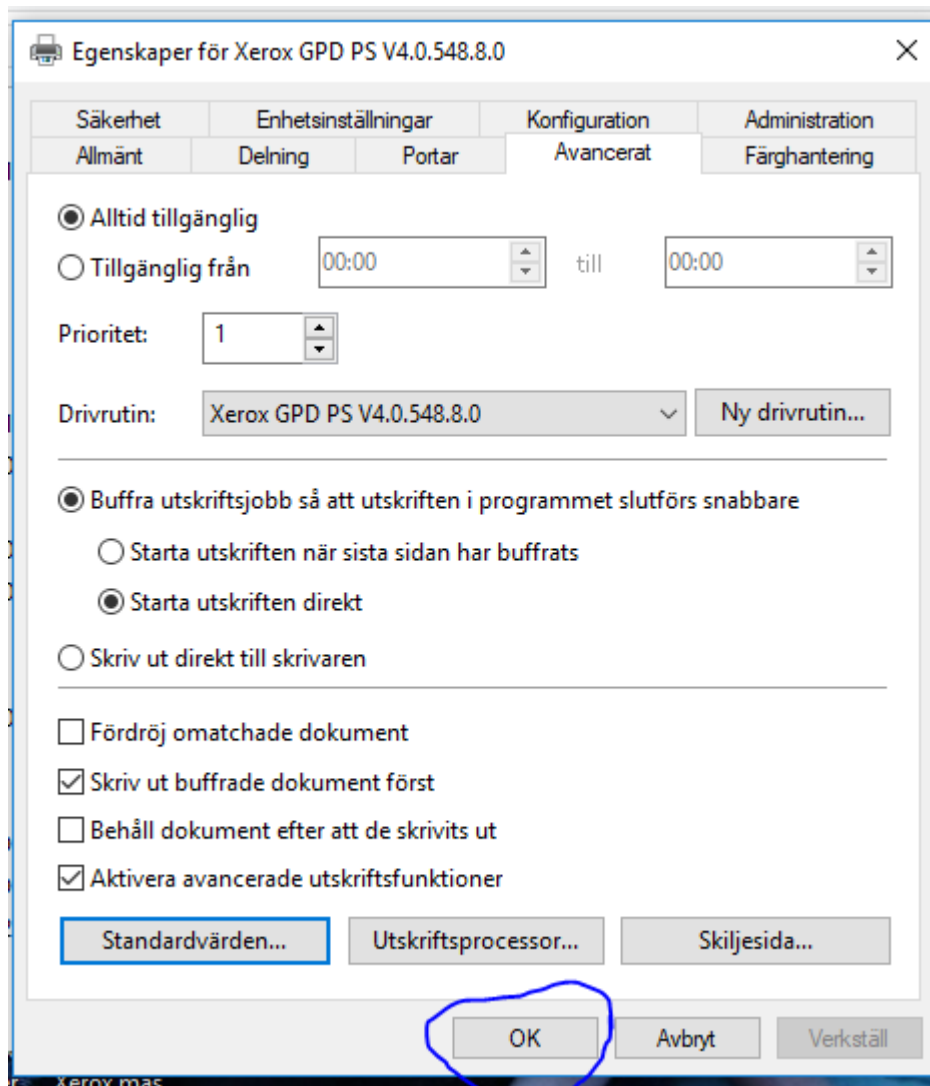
Egenskaper för Xerox GPD PS V4.0.548.8.0

Säkerhet
Enhetsinställningar
Konfiguration
Administration
Allmänt
Delning
Portar
Avancerat
Färghantering

Alltid tillgänglig
Tillgänglig från 00:00 till 00:00

Prioritet: 1

Drivrutin: Xerox GPD PS V4.0.548.8.0
Ny drivrutin...

Buffra utskriftsjobb så att utskriften i programmet slutförs snabbare
Starta utskriften när sista sidan har buffrats
Starta utskriften direkt
Skriv ut direkt till skrivaren

Fördröj omatchade dokument
Skriv ut buffrade dokument först
Behåll dokument efter att de skrivits ut
Aktivera avancerade utskriftsfunktioner

Standardvärden...
Utskriftsprocessor...
Skiljesida...

OK
Avbryt
Verkställ

Xerox mas